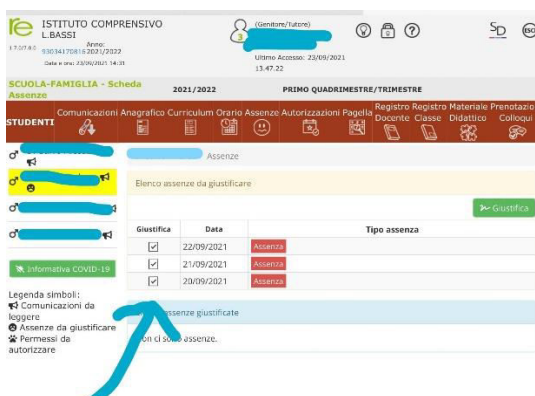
ISTITUTO COMPRENSIVO L.BASSI

Anno: 2021/2022
93034170818
Data e ora: 23/09/2021 14:35

(Genitore/Tutore)
Ultimo Accesso: 23/09/2021 13.47.22

SD

SCUOLA-FAMIGLIA - Scheda Assenze
2021/2022
PRIMO QUADRIMESTRE/TRIMESTRE

STUDENTI
Comunicazioni
Anagrafico
Curriculum
Orario
Assenze
Autorizzazioni
Pagella
Registro Docente
Registro Classe
Materiale Didattico
Prenotazio Colloqui

Assenze

Elenco assenze da giustificare

Giustifica

| Giustifica | Data | Tipo assenza |
|---|---|---|
| ☑ | 22/09/2021 | Assenza |
| ☑ | 21/09/2021 | Assenza |
| ☑ | 20/09/2021 | Assenza |

Informativa COVID-19

Legenda simboli:
Comunicazioni da leggere
Assenze da giustificare
Permessi da autorizzare

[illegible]ssenze giustificate

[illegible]on ci sono assenze.